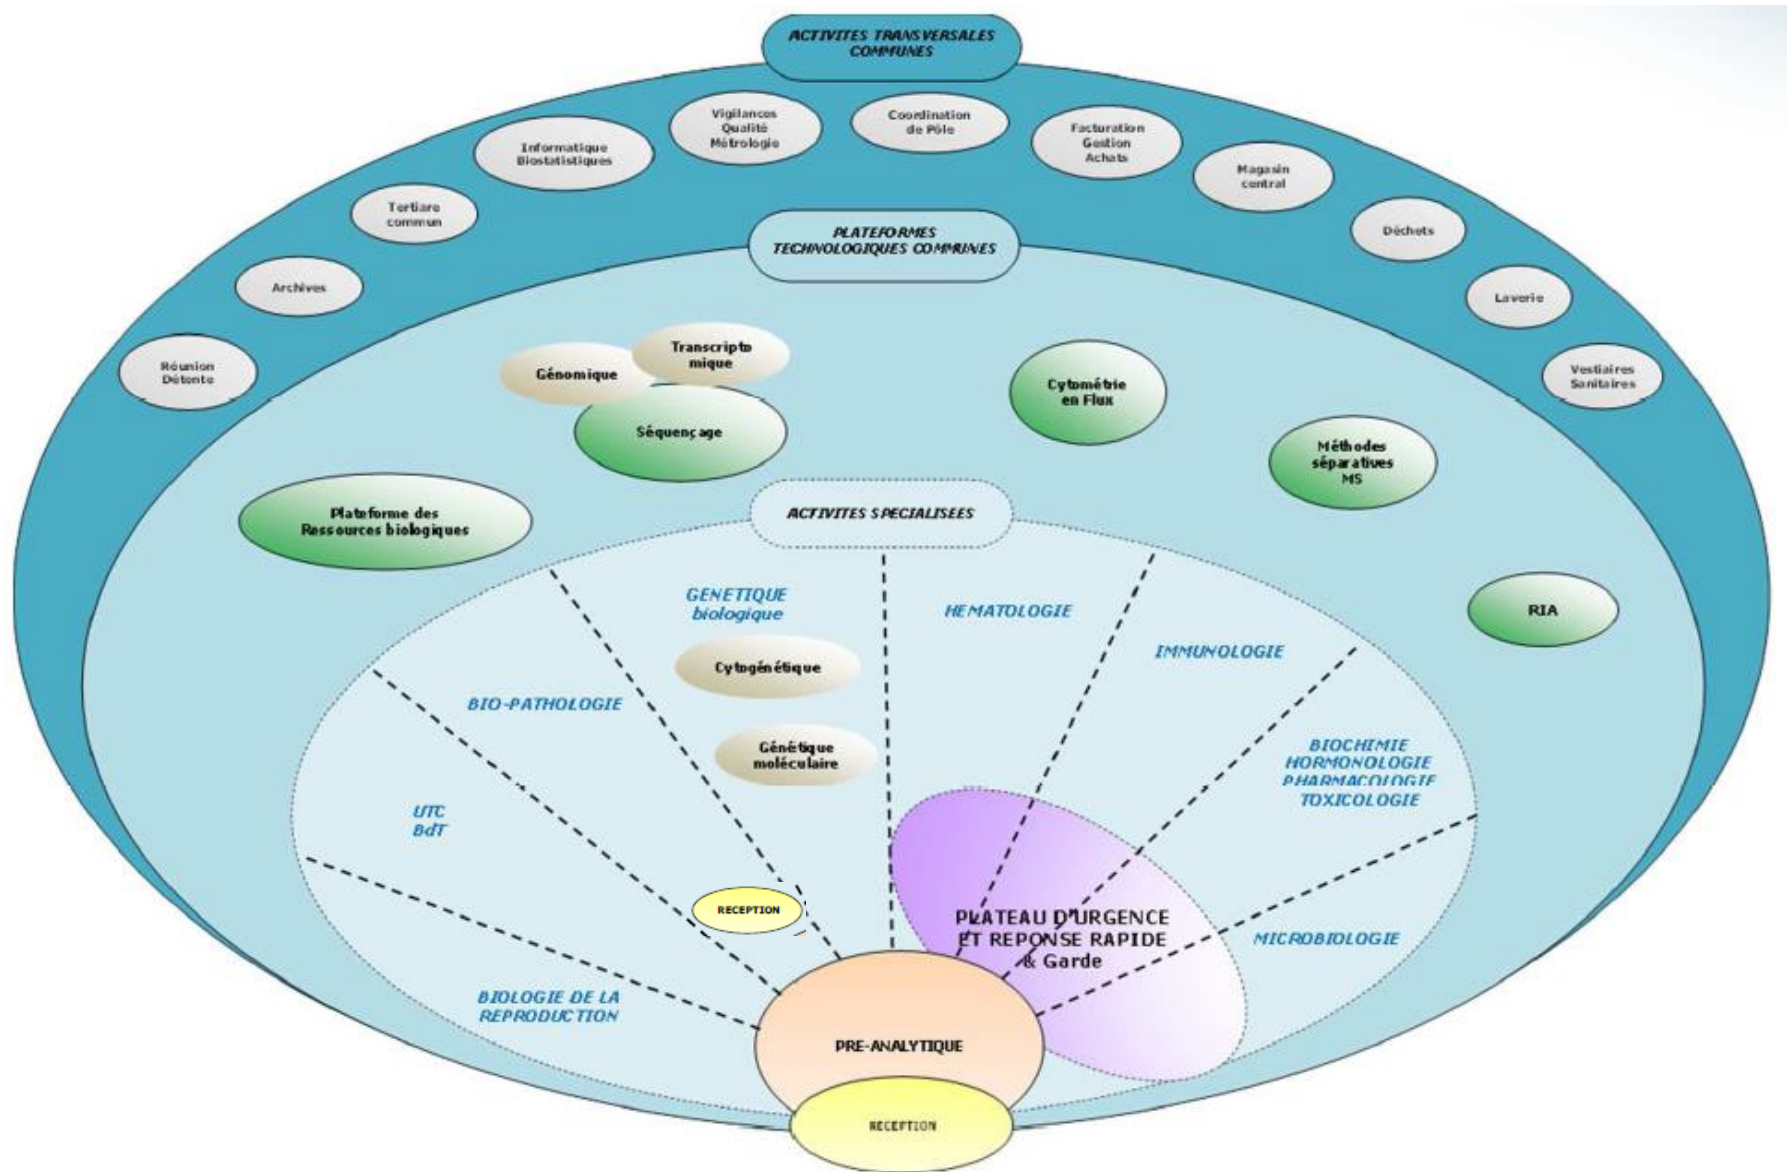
ACTIVITES TRANSVERSALES COMMUNES

Réunion Détente

Archives

Tertiaire commun

Informatique Biostatistiques

Vigilances Qualité Métrologie

Coordination de Pôle

Facturation Gestion Achats

Magasin central

Déchets

Laverie

Vestiaires Sanitaires

PLATEFORMES TECHNOLOGIQUES COMMUNES

Génomique

Transcripto mique

Séquençage

Cytométrie en Flux

Méthodes séparatives MS

Plateforme des Ressources biologiques

RIA

ACTIVITES SPECIALISEES

GENETIQUE biologique

Cytogénétique

Génétique moléculaire

HEMATOLOGIE

IMMUNOLOGIE

BIO-PATHOLOGIE

BIOCHIMIE HORMONOLOGIE PHARMACOLOGIE TOXICOLOGIE

UTC BdT

RECEPTION

PLATEAU D'URGENCE ET REPONSE RAPIDE & Garde

MICROBIOLOGIE

BIOLOGIE DE LA REPRODUCTION

PRE-ANALYTIQUE

RECEPTION